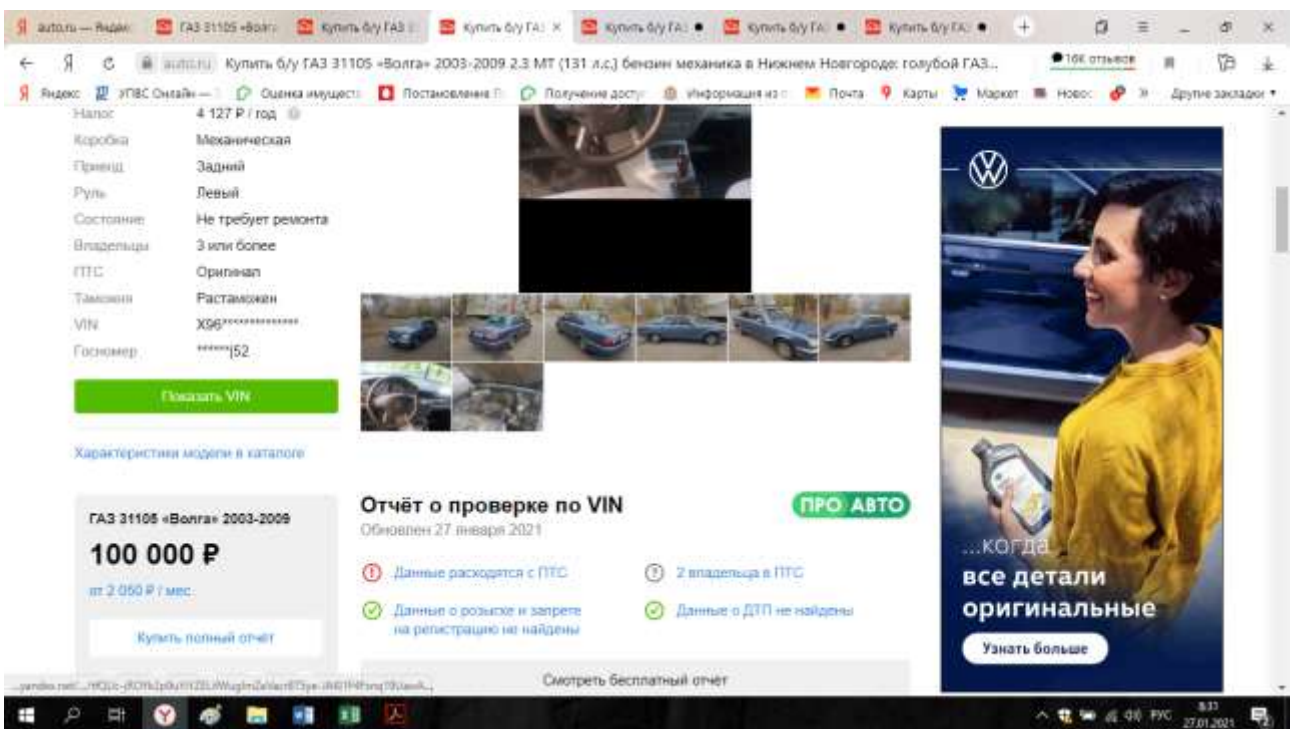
auto.ru — Яндекс | ГАЗ 31105 «Волга» | Купить б/у ГАЗ | Купить б/у ГАЗ | Купить б/у ГАЗ | Купить б/у ГАЗ | Купить б/у ГАЗ

auto.ru Купить б/у ГАЗ 31105 «Волга» 2003-2009 2.3 MT (131 л.с.) бензин механика в Нижнем Новгороде: голубой ГАЗ...

16К отзывов

Яндекс | УПВС Онлайн — | Оценка имущест | Постановление | Получение досту | Информация из | Почта | Карты | Маркет | Новос | » | Другие закладки

| | |
|---|---|
| Налог | 4 127 ₽ / год |
| Коробка | Механическая |
| Привод | Задний |
| Руль | Левый |
| Состояние | Не требует ремонта |
| Владельцы | 3 или более |
| ПТС | Оригинал |
| Таможня | Растаможен |
| VIN | X96************ |
| Госномер | ******|52 |

Показать VIN

Характеристики модели в каталоге

ГАЗ 31105 «Волга» 2003-2009

100 000 ₽

от 2 050 ₽ / мес.

Купить полный отчёт

Отчёт о проверке по VIN

ПРО АВТО

Обновлен 27 января 2021

Данные расходятся с ПТС

2 владельца в ПТС

Данные о розыске и запрете на регистрацию не найдены

Данные о ДТП не найдены

Смотреть бесплатный отчёт

...когда все детали оригинальные

Узнать больше

yandex.net/...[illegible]

РУС 8:31 27.01.2021